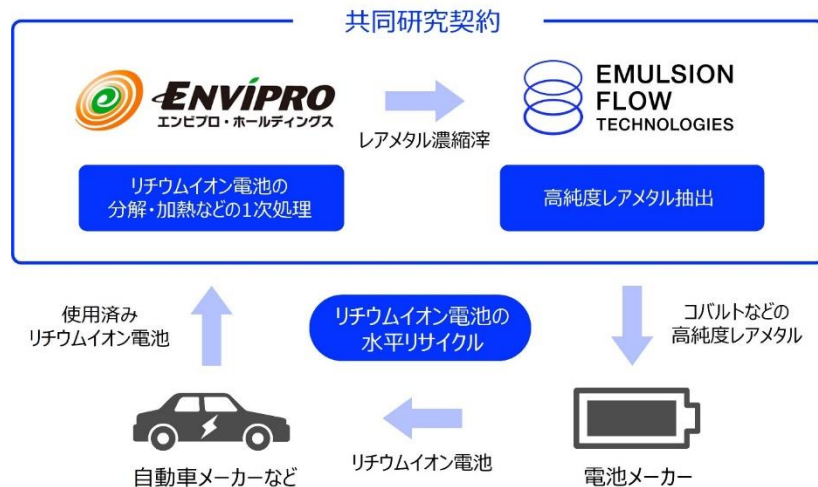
共同研究契約

ENVIPRO
エンビプロ・ホールディングス

レアメタル濃縮滓

EMULSION FLOW TECHNOLOGIES

リチウムイオン電池の
分解・加熱などの1次処理

高純度レアメタル抽出

使用済み
リチウムイオン電池

リチウムイオン電池の
水平リサイクル

コバルトなどの
高純度レアメタル

自動車メーカーなど

リチウムイオン電池

電池メーカー